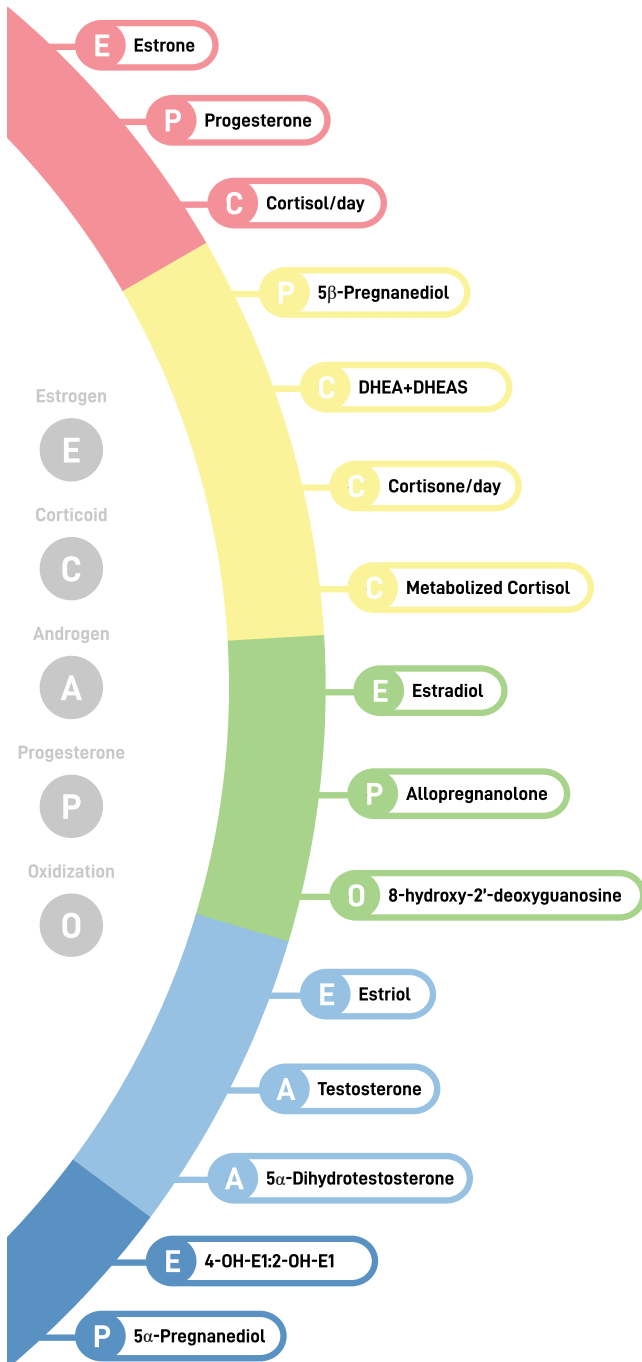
E Estrone
P Progesterone
C Cortisol/day
P 5β-Pregnanediol
C DHEA+DHEAS
C Cortisone/day
C Metabolized Cortisol
E Estradiol
P Allopregnanolone
O 8-hydroxy-2'-deoxyguanosine
E Estriol
A Testosterone
A 5α-Dihydrotestosterone
E 4-OH-E1:2-OH-E1
P 5α-Pregnanediol

Estrogen
E
Corticoid
C
Androgen
A
Progesterone
P
Oxidization
O